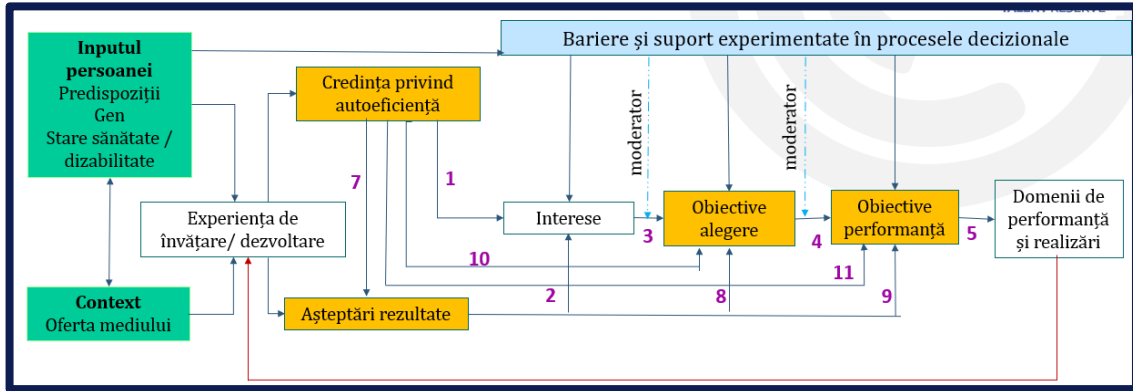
Inputul persoanei
Predispoziții
Gen
Stare sănătate / dizabilitate

Bariere și suport experimentate în procesele decizionale

Credința privind autoeficiență

moderator

moderator

7

1

Experiența de învățare/ dezvoltare

Interese

3

Obiective alegere

4

Obiective performanță

5

Domenii de performanță și realizări

10

11

2

8

9

Context
Oferta mediului

Așteptări rezultate